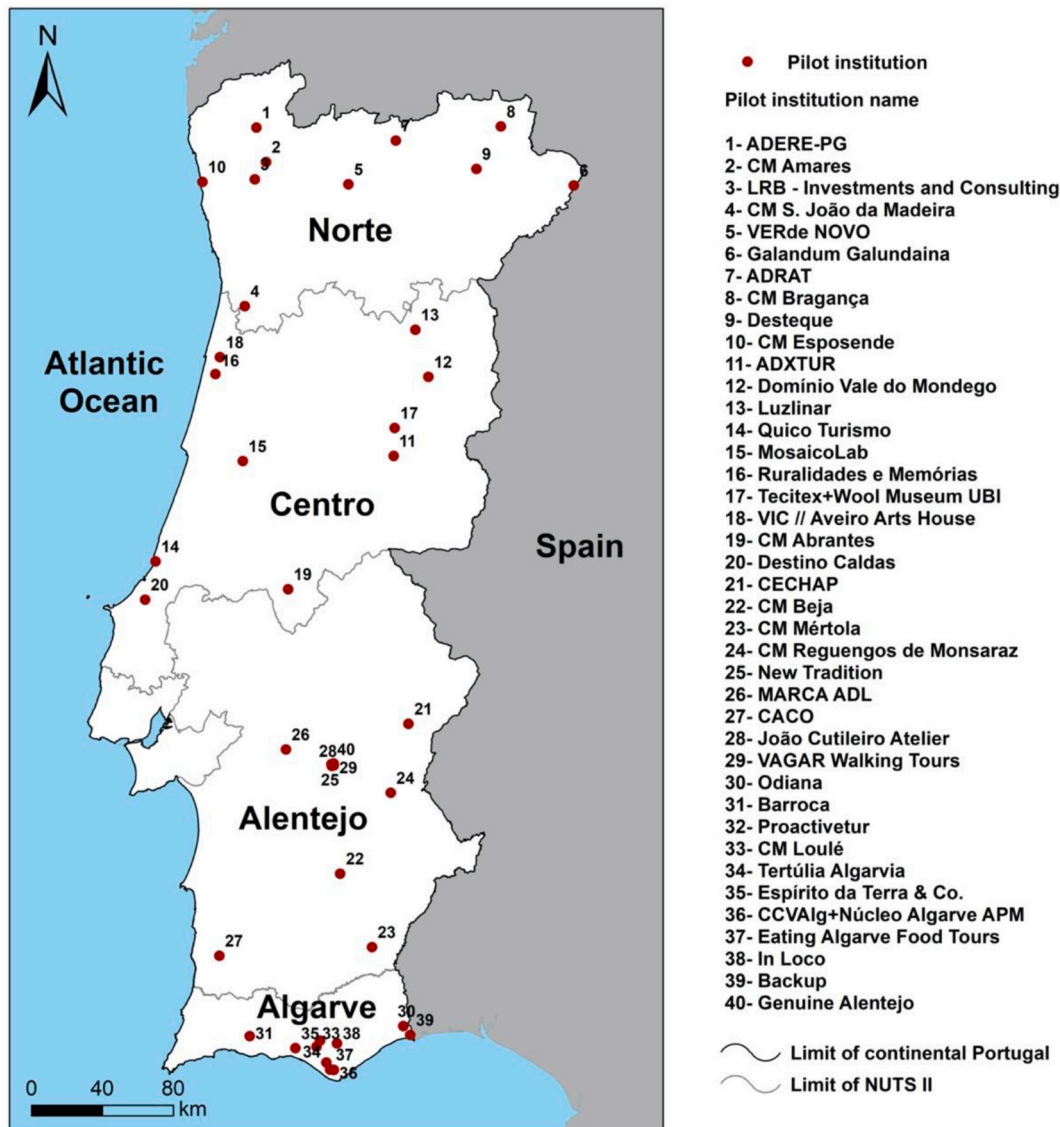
N

Atlantic Ocean

Norte

Centro

Alentejo

Algarve

Spain

1
2
3
10
7
8
9
5
6
4
13
18
16
12
17
11
15
14
20
19
21
26
28 40
29
25
24
22
27
23
30
39
31
35 33 38
34
37
36

0 40 80 km

Pilot institution

Pilot institution name

1- ADERE-PG
2- CM Amares
3- LRB - Investments and Consulting
4- CM S. João da Madeira
5- VERde NOVO
6- Galandum Galundaina
7- ADRAT
8- CM Bragança
9- Desteque
10- CM Esposende
11- ADXTUR
12- Domínio Vale do Mondego
13- Luzlinar
14- Quico Turismo
15- MosaicoLab
16- Ruralidades e Memórias
17- Tecitex+Wool Museum UBI
18- VIC // Aveiro Arts House
19- CM Abrantes
20- Destino Caldas
21- CECHAP
22- CM Beja
23- CM Mértola
24- CM Reguengos de Monsaraz
25- New Tradition
26- MARCA ADL
27- CACO
28- João Cutileiro Atelier
29- VAGAR Walking Tours
30- Odiana
31- Barroca
32- Proactivetur
33- CM Loulé
34- Tertúlia Algarvia
35- Espírito da Terra & Co.
36- CCVAlg+Núcleo Algarve APM
37- Eating Algarve Food Tours
38- In Loco
39- Backup
40- Genuine Alentejo

Limit of continental Portugal
Limit of NUTS II